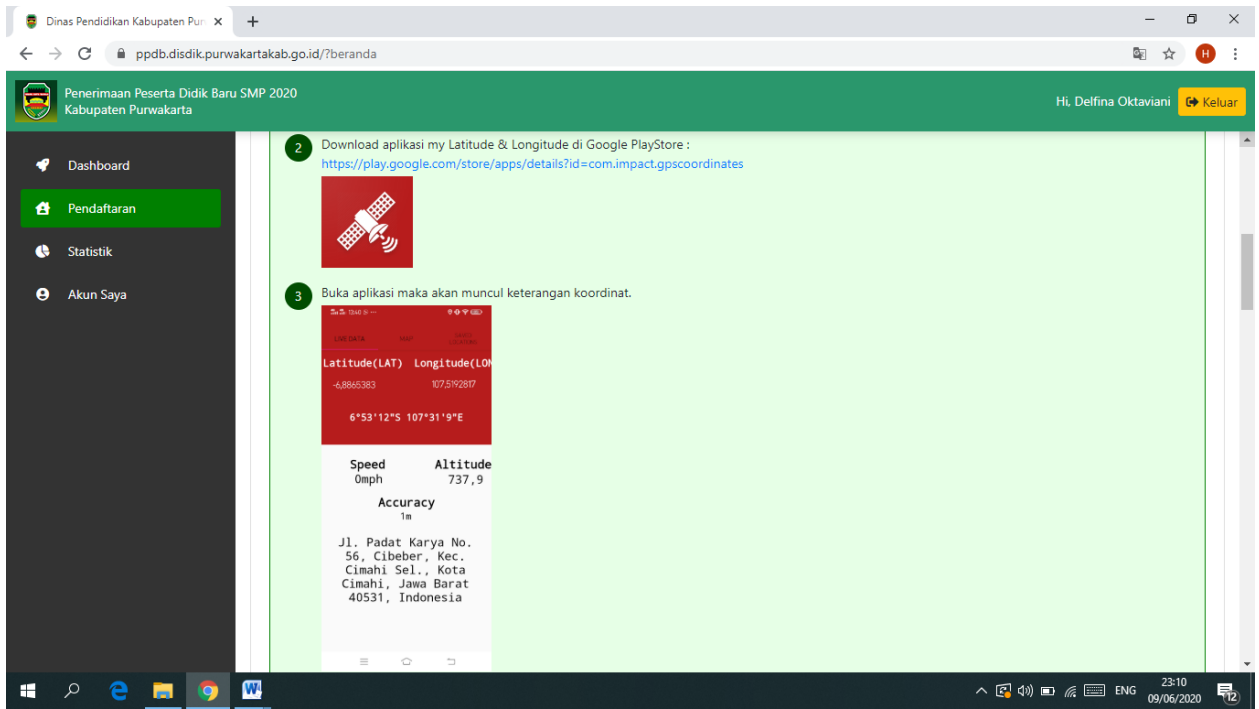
Dinas Pendidikan Kabupaten Pur ×
+
ppdb.disdik.purwakartakab.go.id/?beranda
H

Penerimaan Peserta Didik Baru SMP 2020
Kabupaten Purwakarta
Hi, Delfina Oktaviani
Keluar

Dashboard
Pendaftaran
Statistik
Akun Saya

2 Download aplikasi my Latitude & Longitude di Google PlayStore :
https://play.google.com/store/apps/details?id=com.impact.gpscoordinates

3 Buka aplikasi maka akan muncul keterangan koordinat.

LIVE DATA MAP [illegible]
Latitude(LAT) Longitude(LON
-6,8865383 107,5192817
6°53'12"S 107°31'9"E
Speed
0mph
Altitude
737,9
Accuracy
1m
Jl. Padat Karya No. 56, Cibeber, Kec. Cimahi Sel., Kota Cimahi, Jawa Barat 40531, Indonesia

ENG
23:10
09/06/2020
12